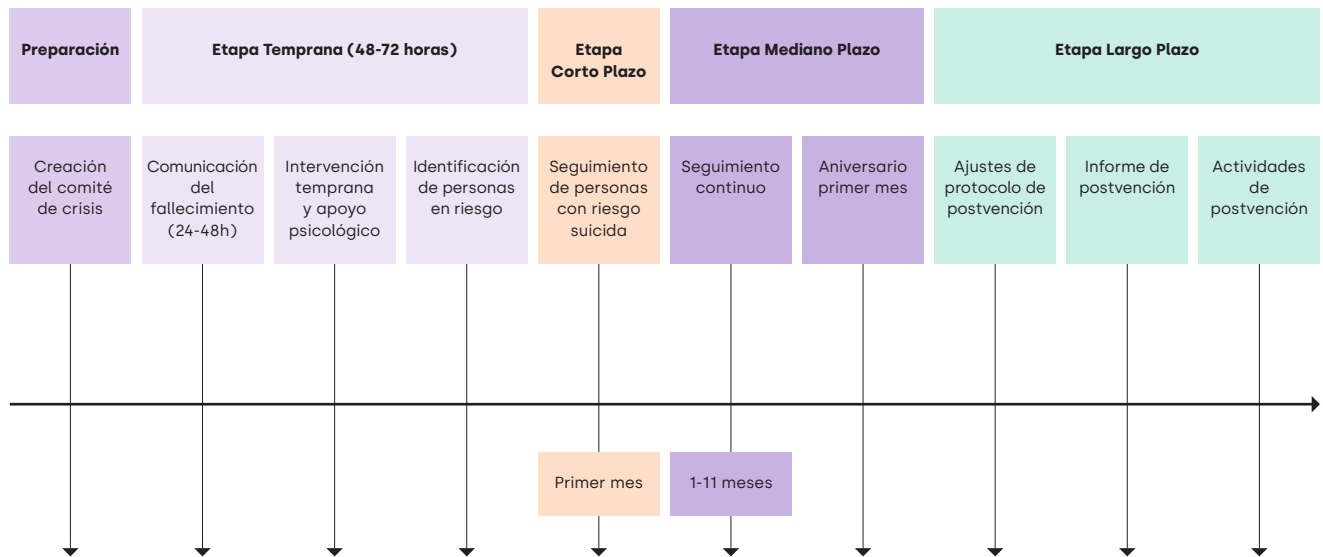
Preparación

Etapa Temprana (48-72 horas)

Etapa Corto Plazo

Etapa Mediano Plazo

Etapa Largo Plazo

Creación del comité de crisis

Comunicación del fallecimiento (24-48h)

Intervención temprana y apoyo psicológico

Identificación de personas en riesgo

Seguimiento de personas con riesgo suicida

Seguimiento continuo

Aniversario primer mes

Ajustes de protocolo de postvención

Informe de postvención

Actividades de postvención

Primer mes

1-11 meses